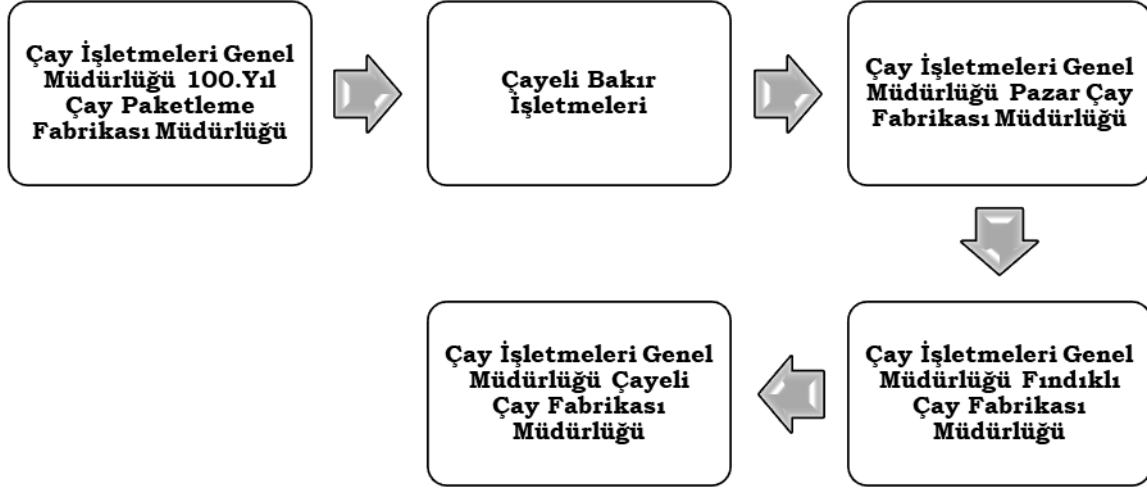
Çay İşletmeleri Genel Müdürlüğü 100.Yıl Çay Paketleme Fabrikası Müdürlüğü

Çayeli Bakır İşletmeleri

Çay İşletmeleri Genel Müdürlüğü Pazar Çay Fabrikası Müdürlüğü

Çay İşletmeleri Genel Müdürlüğü Fındıklı Çay Fabrikası Müdürlüğü

Çay İşletmeleri Genel Müdürlüğü Çayeli Çay Fabrikası Müdürlüğü